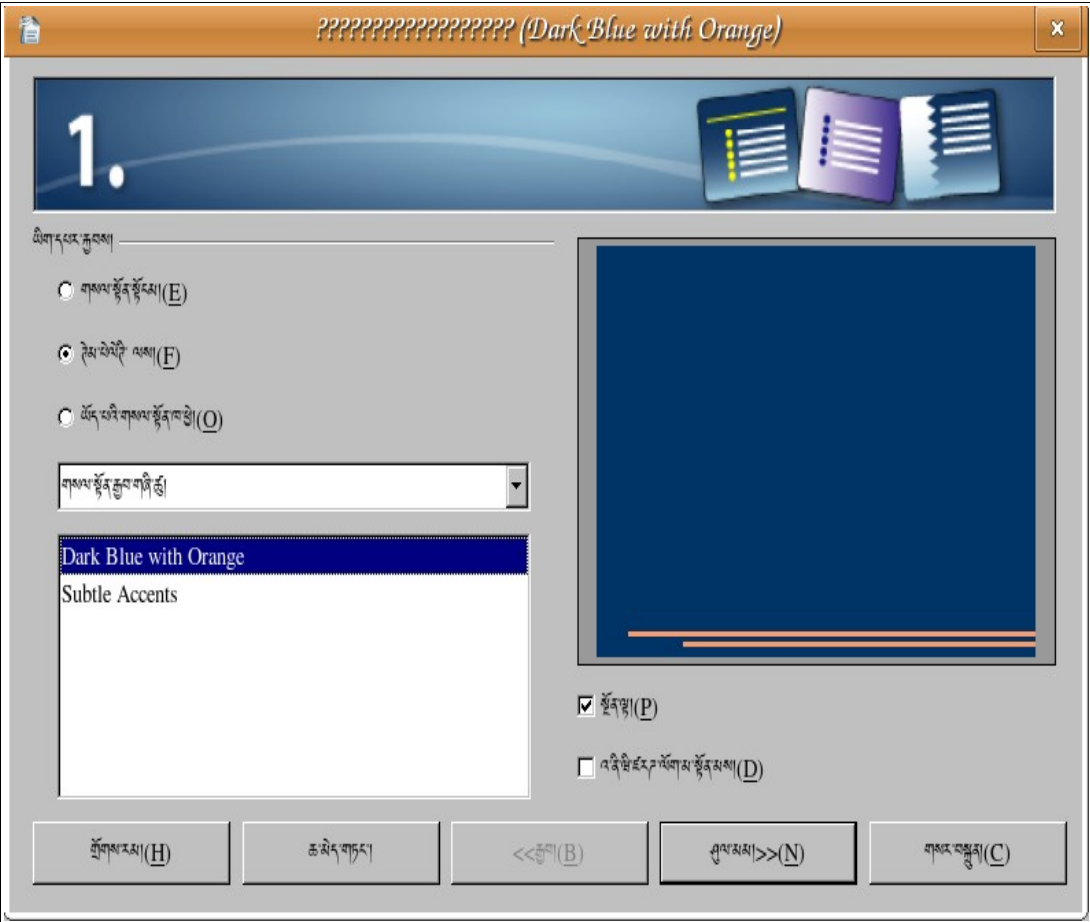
?????????????????? (Dark Blue with Orange)

1.

ཡིག་དཔར་རྒྱབ་ས།

གསལ་སྟོན་སྟོངས།(E)

ཚེམ་ཡིག་འདི་ ལས།(F)

ཡོད་པའི་གསལ་སྟོན་ཁ་ཕྱེ།(O)

གསལ་སྟོན་རྒྱབ་གཞི་ཚོ།

Dark Blue with Orange
Subtle Accents

སྔོན་ལྟ།(P)

འདི་ཕྱིར་ངང་རྟ་ལོག་མ་སྟོན་མས།(D)

གྲོགས་རམ།(H)

ཆ་མེད་གཏང་།

<<རྗེས།(B)

མུ་ལམས།>>(N)

གསར་བསྐྲུན།(C)